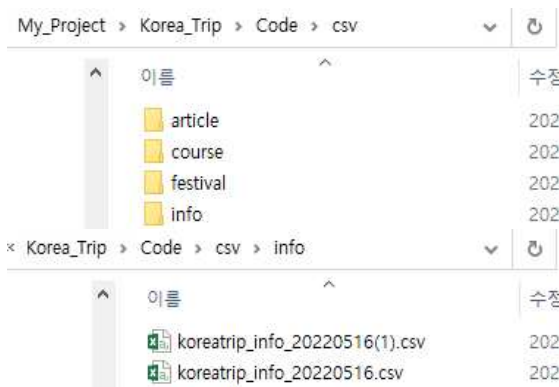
My_Project › Korea_Trip › Code › csv

이름

수정

article
course
festival
info

202
202
202
202

« Korea_Trip › Code › csv › info

이름

수정

koreatrip_info_20220516(1).csv
koreatrip_info_20220516.csv

202
202